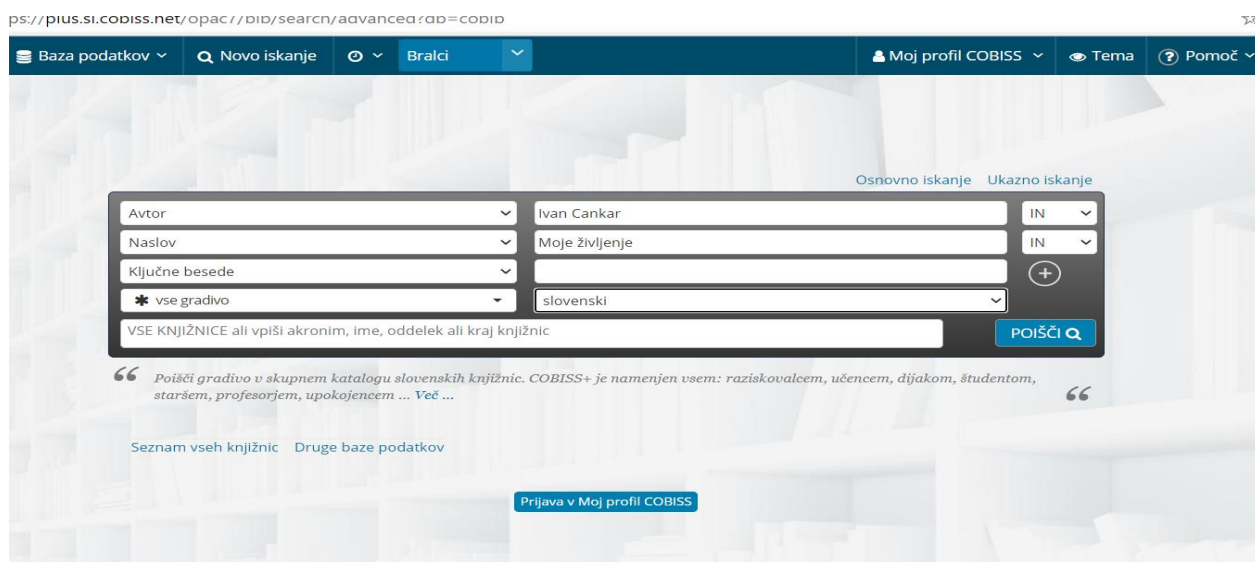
ps://plus.si.cobiss.net/opac7/bib/search/advanced?db=cobib

Baza podatkov
Novo iskanje
Bralci
Moj profil COBISS
Tema
Pomoč

Osnovno iskanje Ukazno iskanje

| Avtor | Ivan Cankar | IN |
|---|---|---|
| Naslov | Moje življenje | IN |
| Ključne besede | | |
| vse gradivo | slovenski | |

VSE KNJIŽNICE ali vpiši akronim, ime, oddelek ali kraj knjižnic

POIŠČI

Poišči gradivo v skupnem katalogu slovenskih knjižnic. COBISS+ je namenjen vsem: raziskovalcem, učencem, dijakom, študentom, staršem, profesorjem, upokojencem ... Več ...

Seznam vseh knjižnic Druge baze podatkov

Prijava v Moj profil COBISS